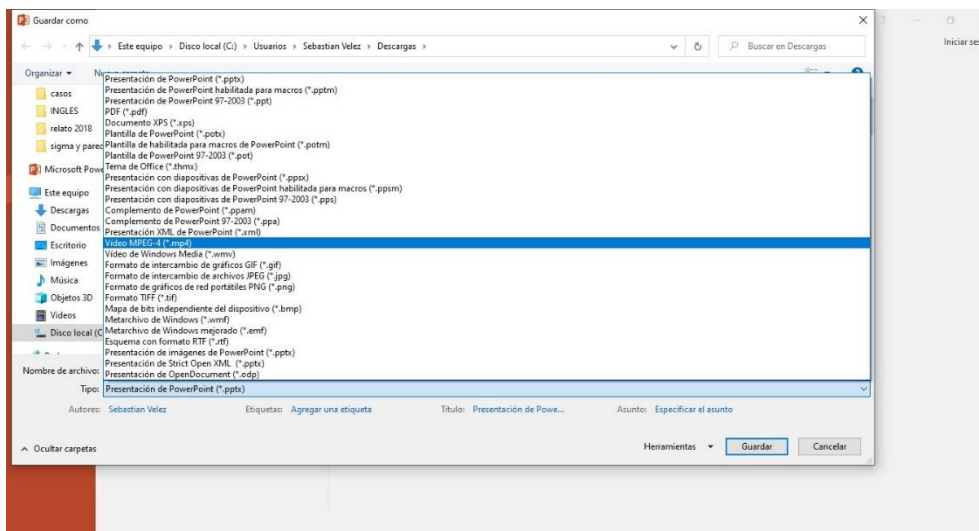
Guardar como

Este equipo › Disco local (C:) › Usuarios › Sebastian Velez › Descargas ›

Buscar en Descargas

Iniciar ses

Organizar ▾ Nu

casos
INGLES
relato 2018
sigma y parez
Microsoft Pow
Este equipo
Descargas
Documentos
Escritorio
Imágenes
Música
Objetos 3D
Videos
Disco local (C

Presentación de PowerPoint (*.pptx)
Presentación de PowerPoint habilitada para macros (*.pptm)
Presentación de PowerPoint 97-2003 (*.ppt)
PDF (*.pdf)
Documento XPS (*.xps)
Plantilla de PowerPoint (*.potx)
Plantilla de habilitada para macros de PowerPoint (*.potm)
Plantilla de PowerPoint 97-2003 (*.pot)
Tema de Office (*.thmx)
Presentación con diapositivas de PowerPoint (*.ppsx)
Presentación con diapositivas de PowerPoint habilitada para macros (*.ppsm)
Presentación con diapositivas de PowerPoint 97-2003 (*.pps)
Complemento de PowerPoint (*.ppam)
Complemento de PowerPoint 97-2003 (*.ppa)
Presentación XML de PowerPoint (*.xml)
Vídeo MPEG-4 (*.mp4)
Vídeo de Windows Media (*.wmv)
Formato de intercambio de gráficos GIF (*.gif)
Formato de intercambio de archivos JPEG (*.jpg)
Formato de gráficos de red portátiles PNG (*.png)
Formato TIFF (*.tif)
Mapa de bits independiente del dispositivo (*.bmp)
Metarchivo de Windows (*.wmf)
Metarchivo de Windows mejorado (*.emf)
Esquema con formato RTF (*.rtf)
Presentación de imágenes de PowerPoint (*.pptx)
Presentación de Strict Open XML (*.pptx)
Presentación de OpenDocument (*.odp)

Nombre de archivo:
Tipo: Presentación de PowerPoint (*.pptx)

Autores: Sebastian Velez Etiquetas: Agregar una etiqueta Título: Presentación de Powe... Asunto: Especificar el asunto

Ocultar carpetas Herramientas ▾ Guardar Cancelar